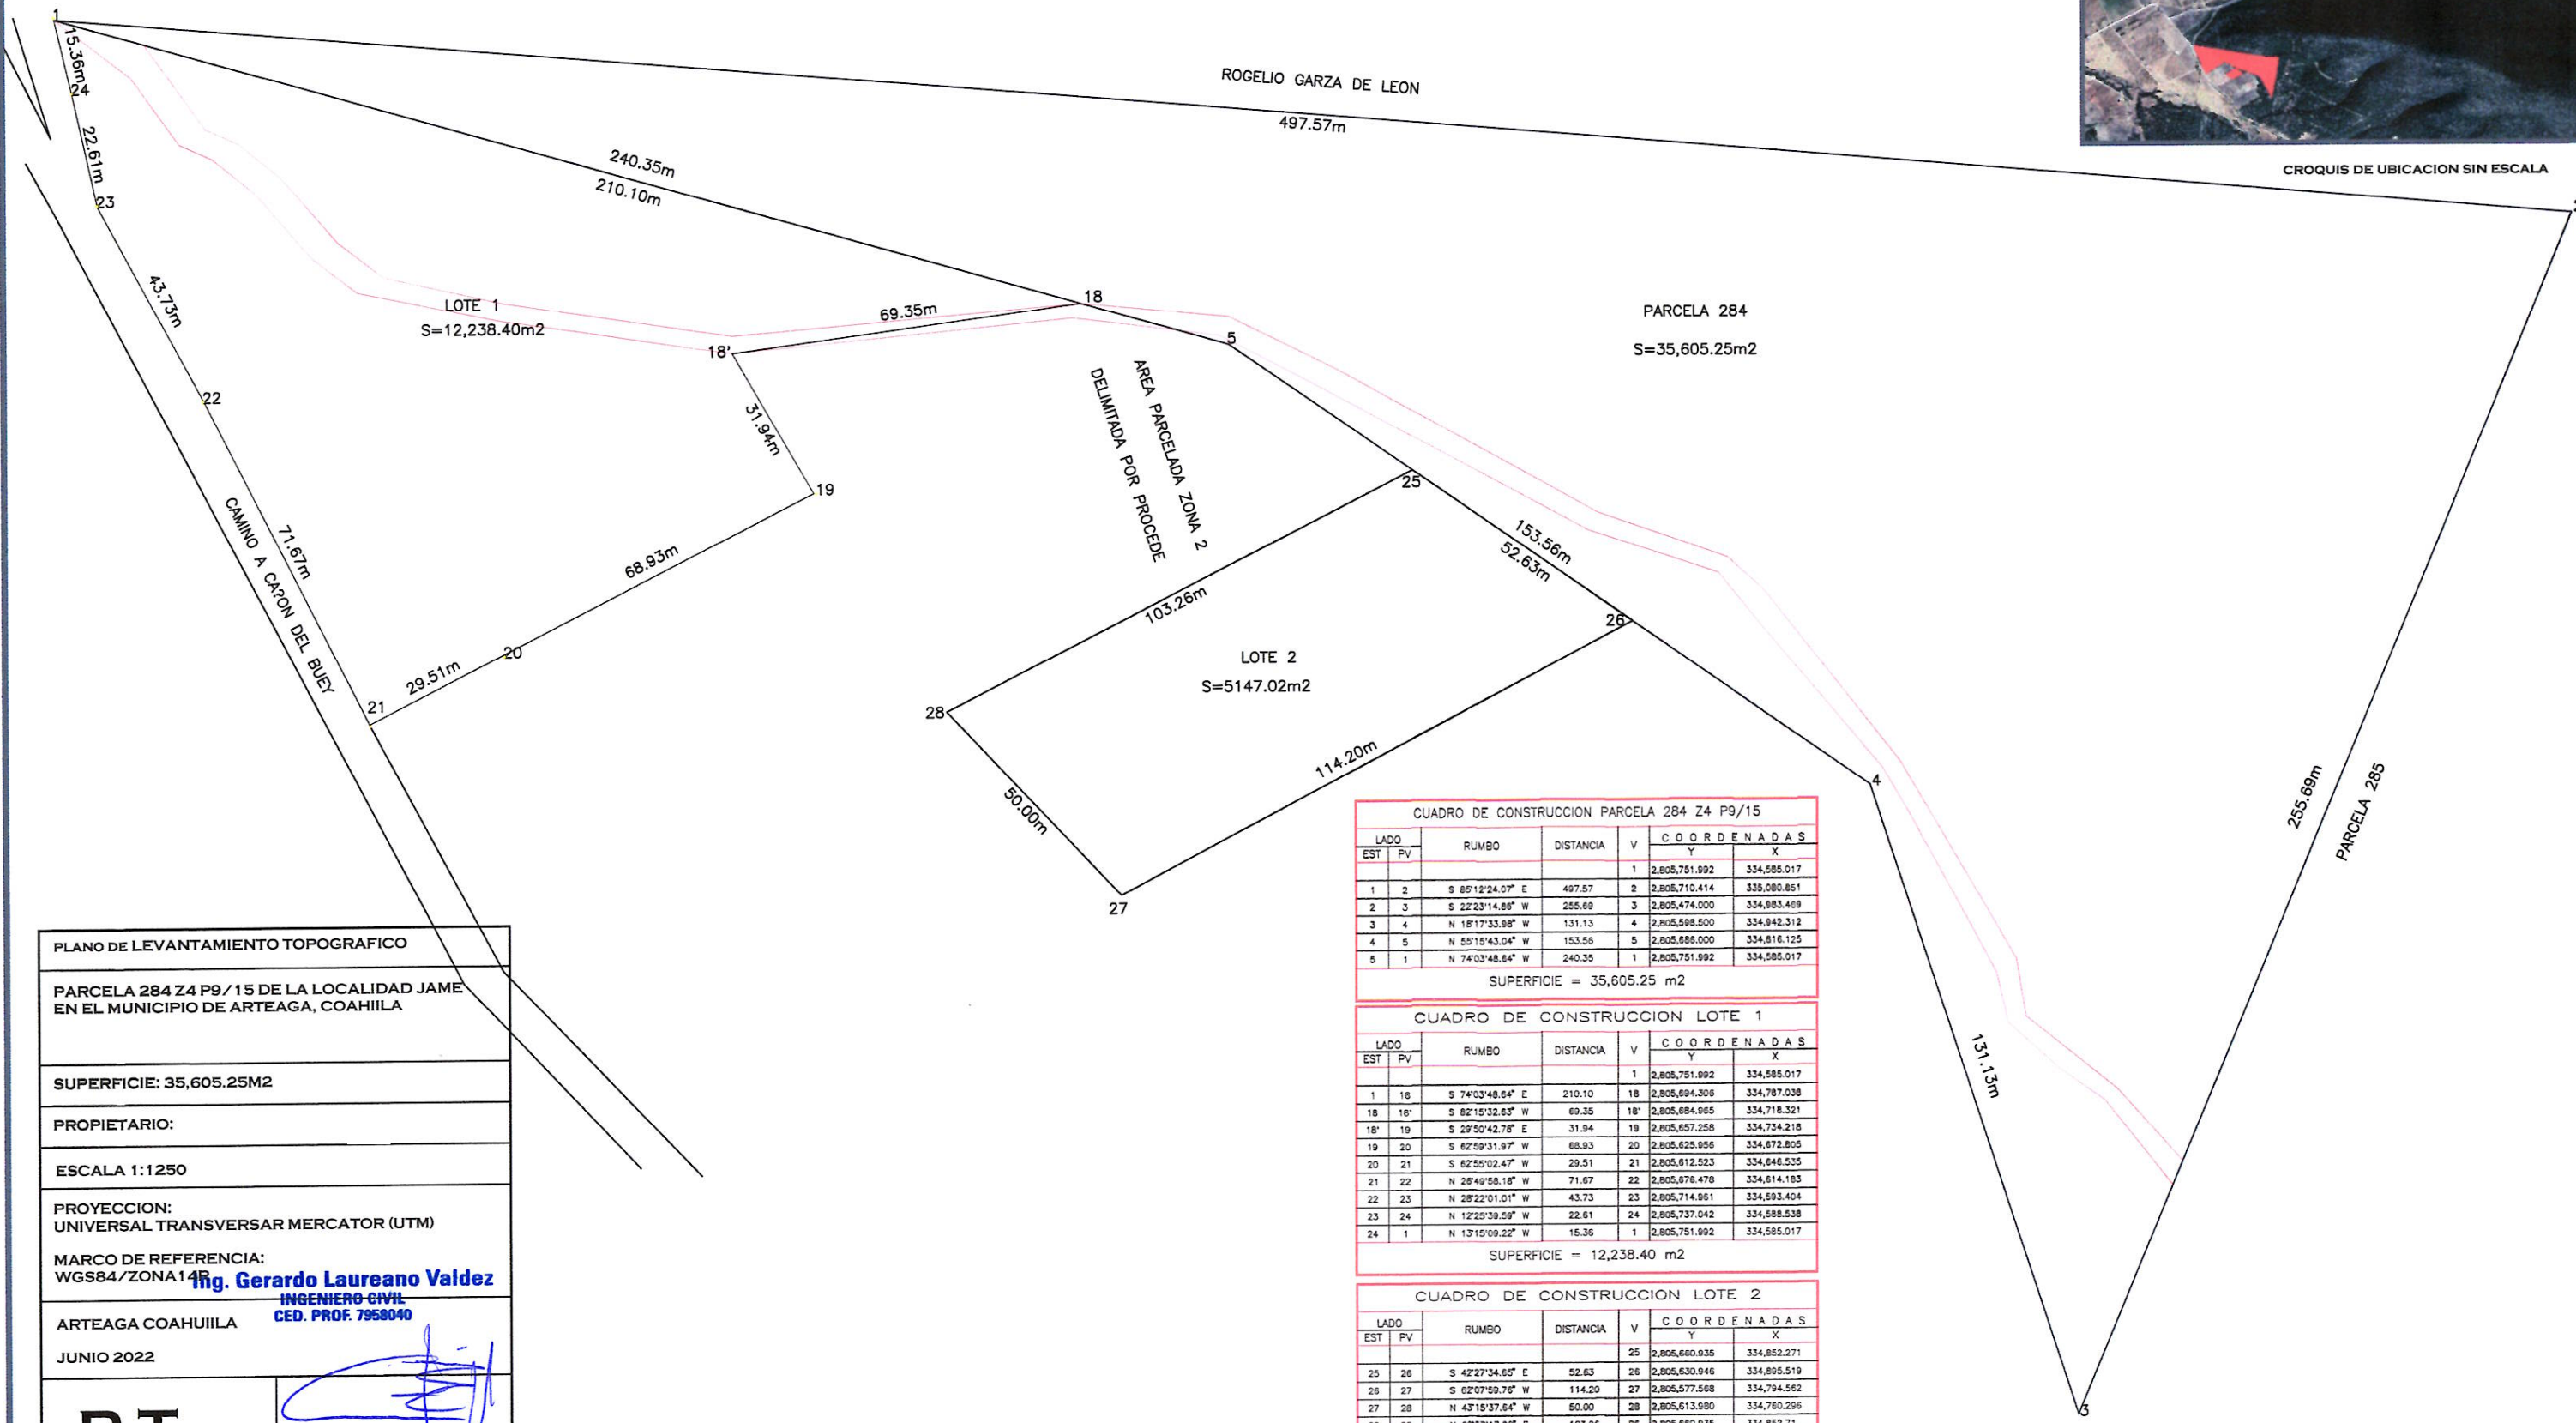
1
15.36m
24
22.61m
23
43.73m
22
71.67m
21
CAMINO A CAPON DEL BUEY
ROGELIO GARZA DE LEON
497.57m
240.35m
210.10m
LOTE 1
S=12,238.40m2
69.35m
18
18'
5
31.94m
19
68.93m
20
29.51m
AREA PARCELADA ZONA 2
DELIMITADA POR PROCEDE
PARCELA 284
S=35,605.25m2
25
153.56m
52.63m
26
103.26m
LOTE 2
S=5147.02m2
28
114.20m
50.00m
27
4
131.13m
3
255.69m
PARCELA 285
CROQUIS DE UBICACION SIN ESCALA

CUADRO DE CONSTRUCCION PARCELA 284 Z4 P9/15

| LADO EST | PV | RUMBO | DISTANCIA | V | COORDENADAS Y | X |
|---|---|---|---|---|---|---|
| | | | | 1 | 2,805,751.992 | 334,585.017 |
| 1 | 2 | S 85°12'24.07" E | 497.57 | 2 | 2,805,710.414 | 335,080.851 |
| 2 | 3 | S 22°23'14.86" W | 255.69 | 3 | 2,805,474.000 | 334,983.469 |
| 3 | 4 | N 18°17'33.98" W | 131.13 | 4 | 2,805,598.500 | 334,942.312 |
| 4 | 5 | N 55°15'43.04" W | 153.56 | 5 | 2,805,686.000 | 334,816.125 |
| 5 | 1 | N 74°03'48.64" W | 240.35 | 1 | 2,805,751.992 | 334,585.017 |

SUPERFICIE = 35,605.25 m2

CUADRO DE CONSTRUCCION LOTE 1

| LADO EST | PV | RUMBO | DISTANCIA | V | COORDENADAS Y | X |
|---|---|---|---|---|---|---|
| | | | | 1 | 2,805,751.992 | 334,585.017 |
| 1 | 18 | S 74°03'48.64" E | 210.10 | 18 | 2,805,694.306 | 334,787.038 |
| 18 | 18' | S 82°15'32.63" W | 69.35 | 18' | 2,805,684.965 | 334,718.321 |
| 18' | 19 | S 29°50'42.78" E | 31.94 | 19 | 2,805,657.258 | 334,734.218 |
| 19 | 20 | S 62°59'31.97" W | 68.93 | 20 | 2,805,625.956 | 334,672.805 |
| 20 | 21 | S 62°55'02.47" W | 29.51 | 21 | 2,805,612.523 | 334,646.535 |
| 21 | 22 | N 26°49'58.18" W | 71.67 | 22 | 2,805,676.478 | 334,614.183 |
| 22 | 23 | N 28°22'01.01" W | 43.73 | 23 | 2,805,714.961 | 334,593.404 |
| 23 | 24 | N 12°25'39.59" W | 22.61 | 24 | 2,805,737.042 | 334,588.538 |
| 24 | 1 | N 13°15'09.22" W | 15.36 | 1 | 2,805,751.992 | 334,585.017 |

SUPERFICIE = 12,238.40 m2

CUADRO DE CONSTRUCCION LOTE 2

| LADO EST | PV | RUMBO | DISTANCIA | V | COORDENADAS Y | X |
|---|---|---|---|---|---|---|
| | | | | 25 | 2,805,660.935 | 334,852.271 |
| 25 | 26 | S 42°27'34.65" E | 52.63 | 26 | 2,805,630.946 | 334,895.519 |
| 26 | 27 | S 62°07'59.76" W | 114.20 | 27 | 2,805,577.568 | 334,794.562 |
| 27 | 28 | N 43°15'37.64" W | 50.00 | 28 | 2,805,613.980 | 334,760.296 |
| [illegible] | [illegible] | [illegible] | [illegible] | 25 | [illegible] | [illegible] |

PLANO DE LEVANTAMIENTO TOPOGRAFICO
PARCELA 284 Z4 P9/15 DE LA LOCALIDAD JAME EN EL MUNICIPIO DE ARTEAGA, COAHIILA
SUPERFICIE: 35,605.25M2
PROPIETARIO:
ESCALA 1:1250
PROYECCION:
UNIVERSAL TRANSVERSAR MERCATOR (UTM)
MARCO DE REFERENCIA:
WGS84/ZONA14R
Ing. Gerardo Laureano Valdez
INGENIERO CIVIL
CED. PROF. 7958040
ARTEAGA COAHUIILA
JUNIO 2022
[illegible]